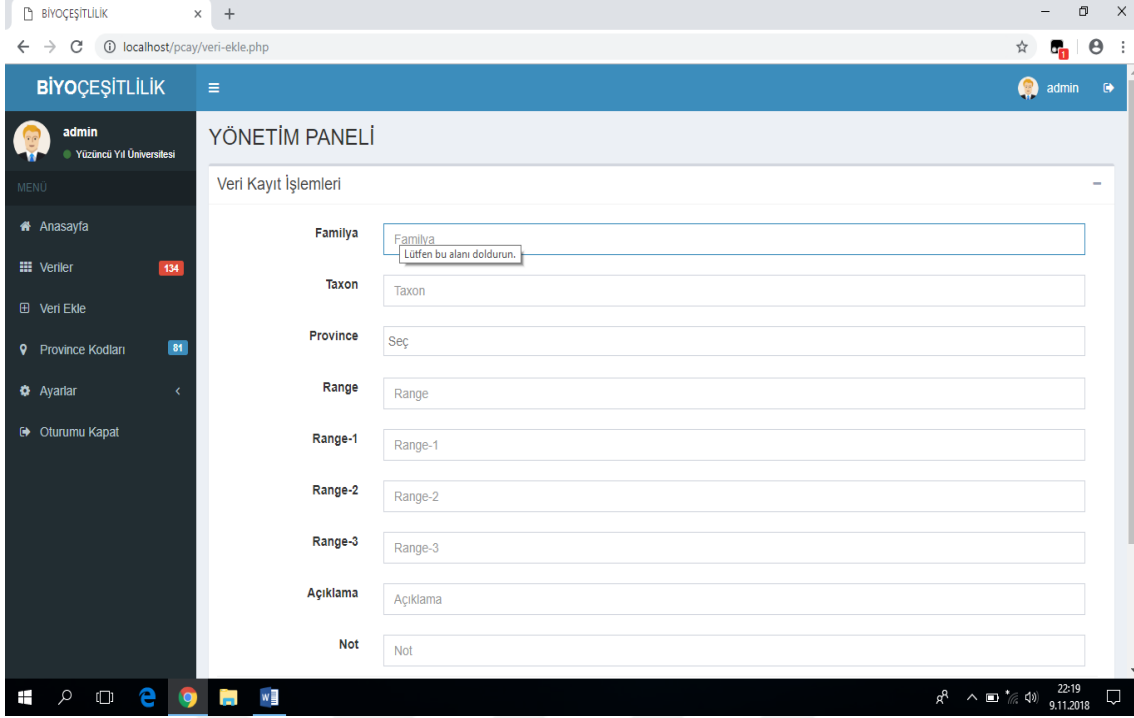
BİYOÇEŞİTLİLİK ×

localhost/pcay/veri-ekle.php

BİYOÇEŞİTLİLİK ≡ admin

admin
Yüzüncü Yıl Üniversitesi

MENÜ

Anasayfa

Veriler 134

Veri Ekle

Province Kodları 81

Ayarlar

Oturumu Kapat

YÖNETİM PANELİ

Veri Kayıt İşlemleri

Familya Familya
Lütfen bu alanı doldurun.

Taxon Taxon

Province Seç

Range Range

Range-1 Range-1

Range-2 Range-2

Range-3 Range-3

Açıklama Açıklama

Not Not

22:19
9.11.2018